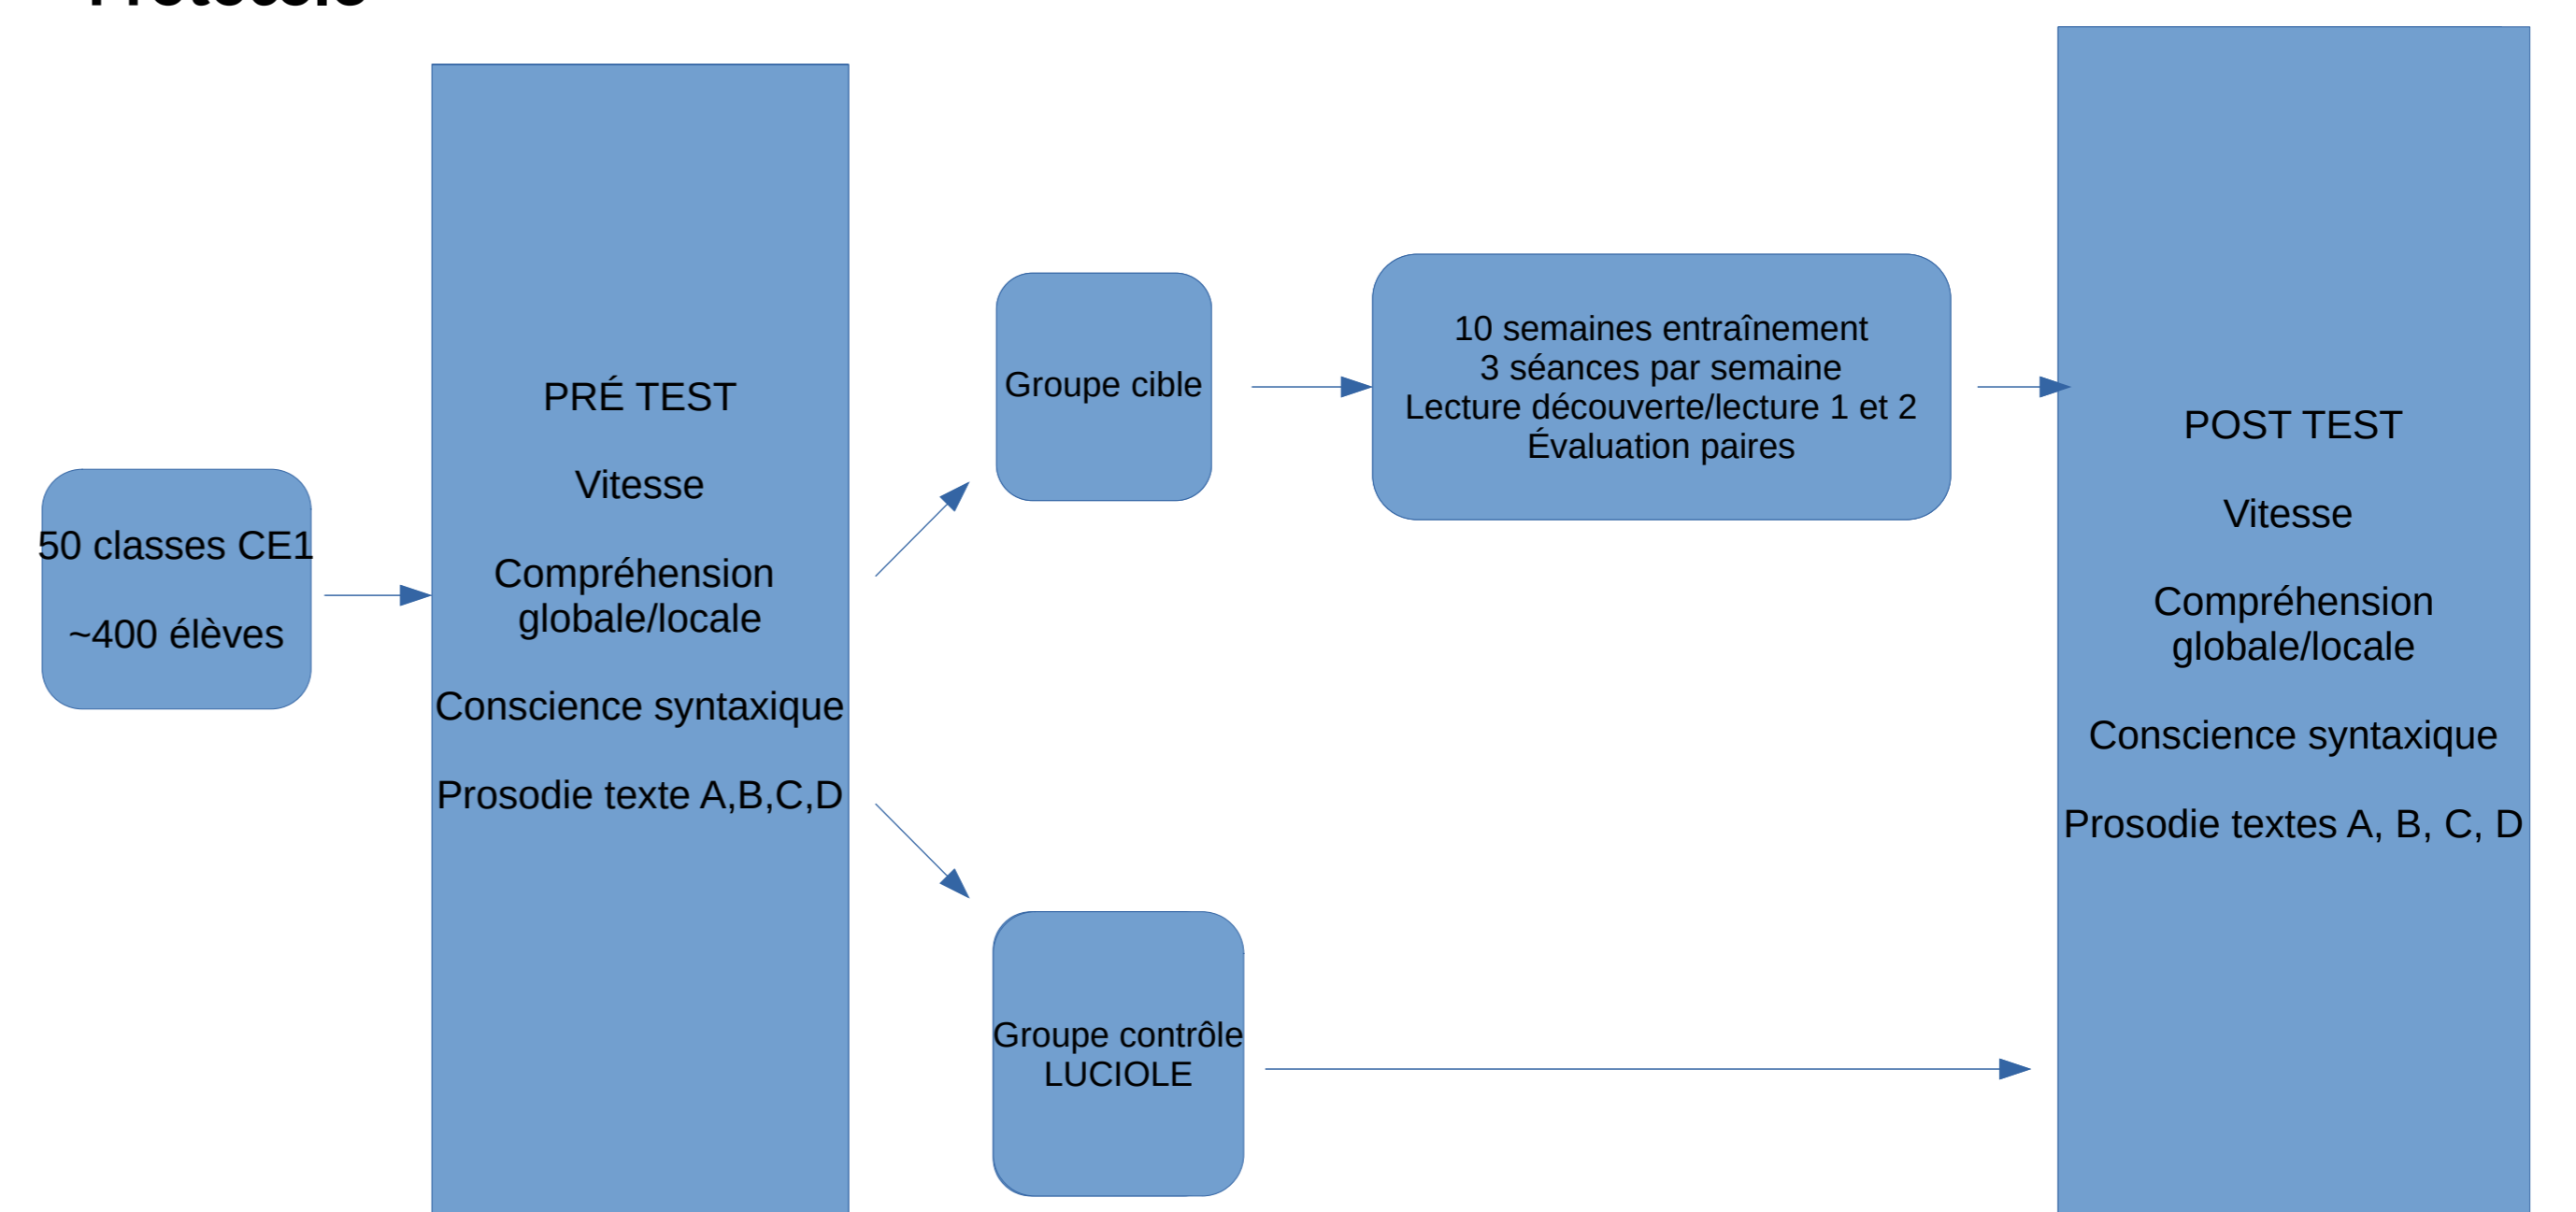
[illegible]

50 classes CE1

~400 élèves

PRÉ TEST

Vitesse

Compréhension globale/locale

Conscience syntaxique

Prosodie texte A,B,C,D

Groupe cible

10 semaines entraînement
3 séances par semaine
Lecture découverte/lecture 1 et 2
Évaluation paires

Groupe contrôle
LUCIOLE

POST TEST

Vitesse

Compréhension globale/locale

Conscience syntaxique

Prosodie textes A, B, C, D